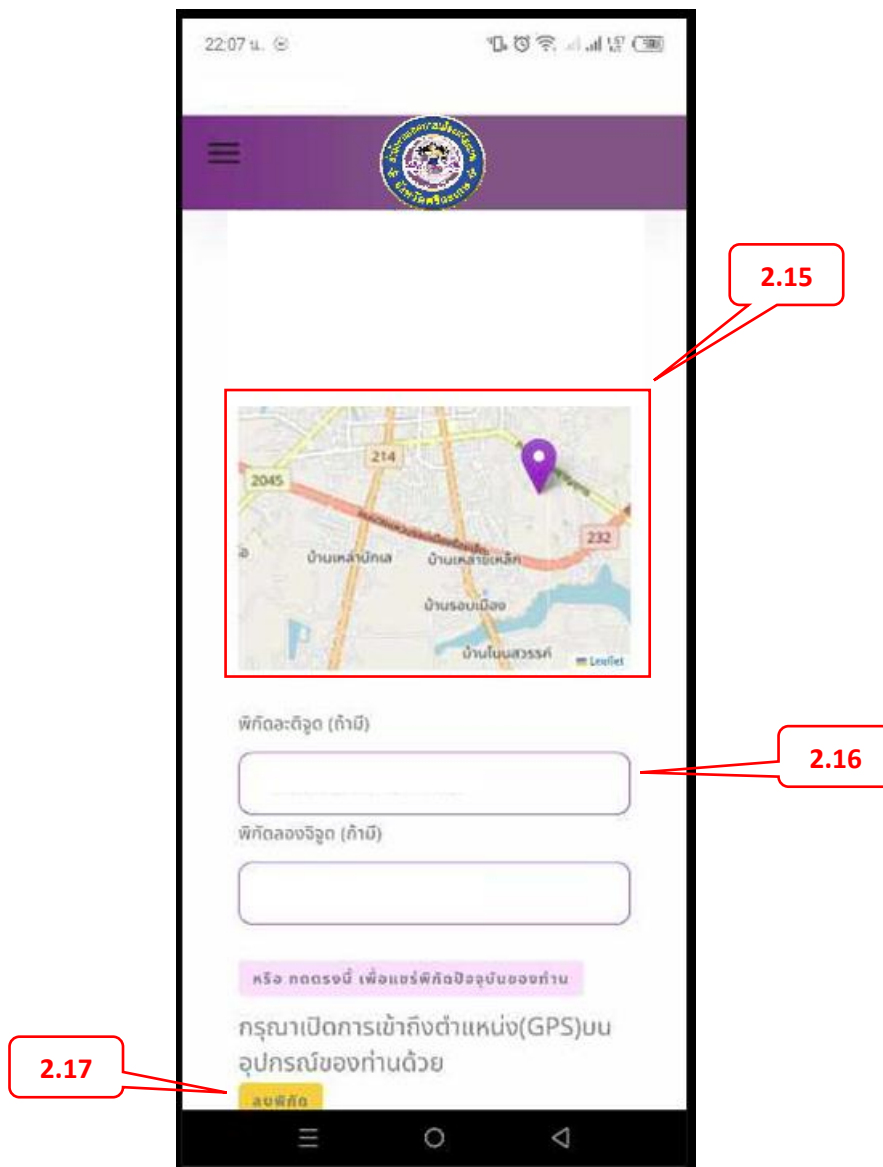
22:07 น.

2.15

214

2045

232

บ้านเหล่านักเส

บ้านเหล่าเหล็ก

บ้านรอบเมือง

บ้านโนนสวรรค์

Leaflet

พิกัดละติจูด (ถ้ามี)

2.16

พิกัดลองจิจูด (ถ้ามี)

หรือ กดตรงนี้ เพื่อแชร์พิกัดปัจจุบันของท่าน

กรุณาเปิดการเข้าถึงตำแหน่ง(GPS)บนอุปกรณ์ของท่านด้วย

2.17

ลบพิกัด